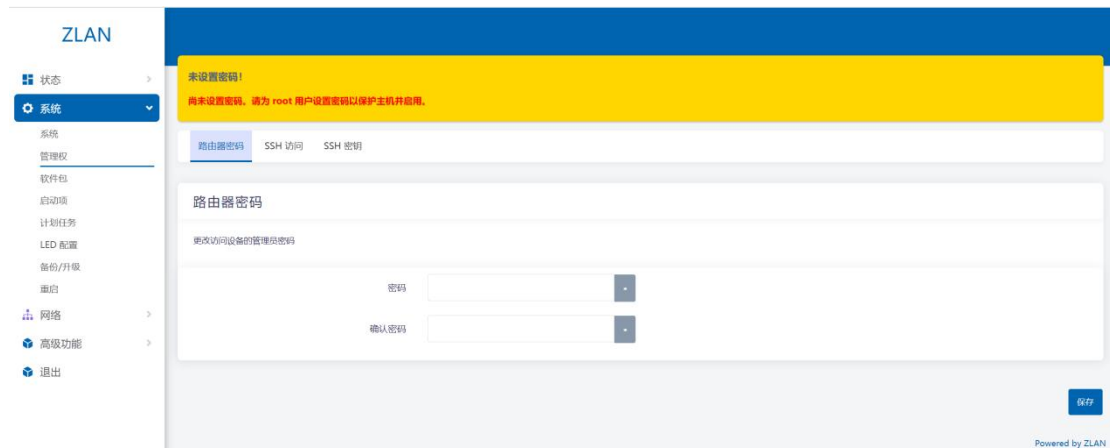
ZLAN

状态

系统

系统

管理权

软件包

启动项

计划任务

LED 配置

备份/升级

重启

网络

高级功能

退出

未设置密码！

尚未设置密码。请为 root 用户设置密码以保护主机并启用。

路由器密码 SSH 访问 SSH 密钥

路由器密码

更改访问设备的管理员密码

密码

确认密码

保存

Powered by ZLAN